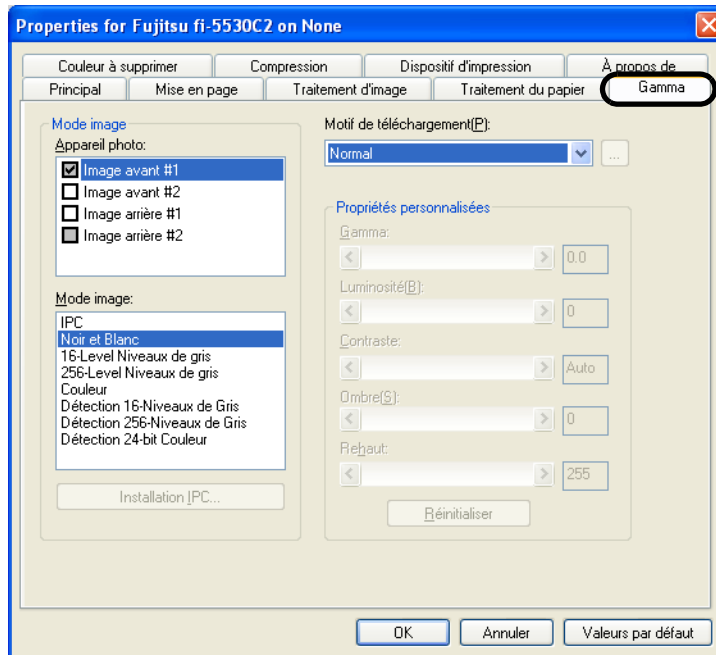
Properties for Fujitsu fi-5530C2 on None

Couleur à supprimer
Compression
Dispositif d'impression
À propos de
Principal
Mise en page
Traitement d'image
Traitement du papier
Gamma

Mode image
Appareil photo:
Image avant #1
Image avant #2
Image arrière #1
Image arrière #2

Mode image:
IPC
Noir et Blanc
16-Level Niveaux de gris
256-Level Niveaux de gris
Couleur
Détection 16-Niveaux de Gris
Détection 256-Niveaux de Gris
Détection 24-bit Couleur

Installation IPC...

Motif de téléchargement(P):
Normal
...

Propriétés personnalisées
Gamma:
0.0
Luminosité(B):
0
Contraste:
Auto
Ombre(S):
0
Rehaut:
255
Réinitialiser

OK
Annuler
Valeurs par défaut